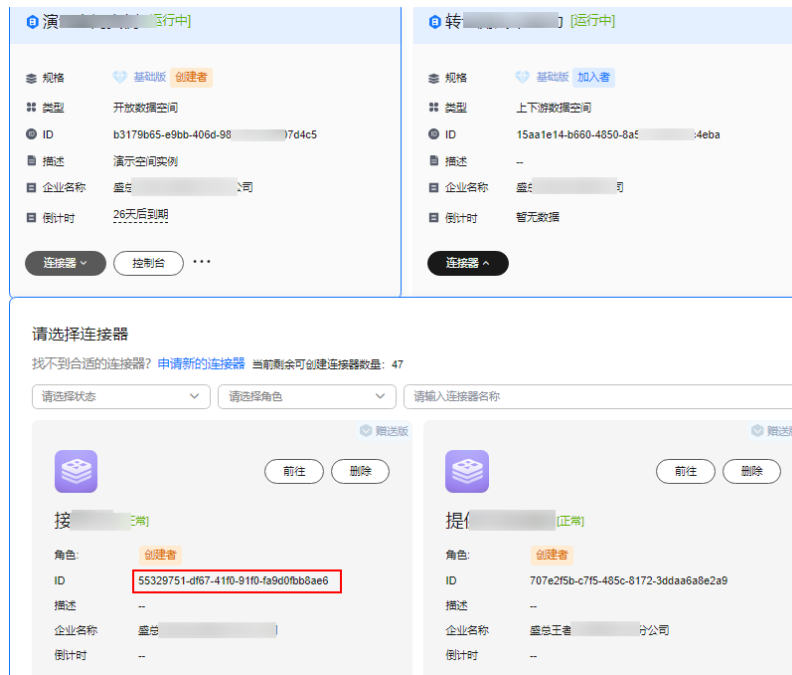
演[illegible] 运行中]

规格 基础版 创建者
类型 开放数据空间
ID b3179b65-e9bb-406d-98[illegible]97d4c5
描述 演示空间实例
企业名称 盛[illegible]公司
倒计时 26天后到期

连接器 控制台 ···

转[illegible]] [运行中]

规格 基础版 加入者
类型 上下游数据空间
ID 15aa1e14-b660-4850-8a5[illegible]4eba
描述 --
企业名称 盛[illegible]司
倒计时 暂无数据

连接器

请选择连接器

找不到合适的连接器? 申请新的连接器 当前剩余可创建连接器数量: 47

请选择状态 请选择角色 请输入连接器名称

赠送版

前往 删除

接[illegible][正常]

角色: 创建者
ID 55329751-df67-41f0-91f0-fa9d0fbb8ae6
描述 --
企业名称 盛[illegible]
倒计时 --

赠送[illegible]

前往 删除

提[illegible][正常]

角色: 创建者
ID 707e2f5b-c7f5-485c-8172-3ddaa6a8e2a9
描述 --
企业名称 盛总王者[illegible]分公司
倒计时 --